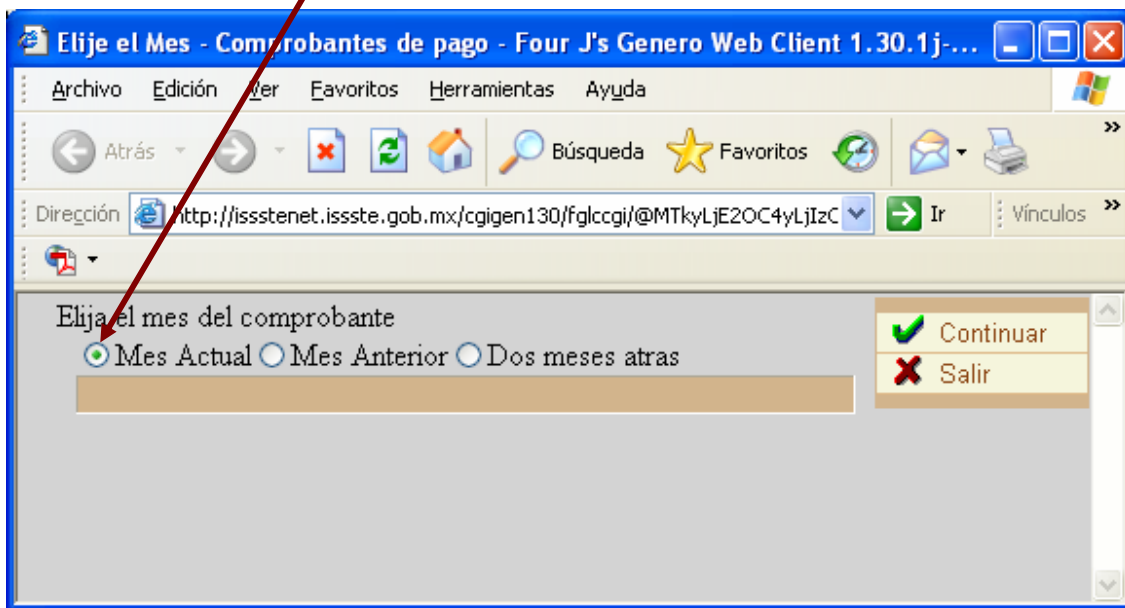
Elije el Mes - Comprobantes de pago - Four J's Genero Web Client 1.30.1j-...

Archivo Edición Ver Favoritos Herramientas Ayuda

Atrás Búsqueda Favoritos

Dirección http://isssstenet.issste.gob.mx/cgigen130/fglccgi/@MTkyLjE2OC4yLjIzC Ir Vínculos

Elija el mes del comprobante

Mes Actual Mes Anterior Dos meses atras

Continuar

Salir